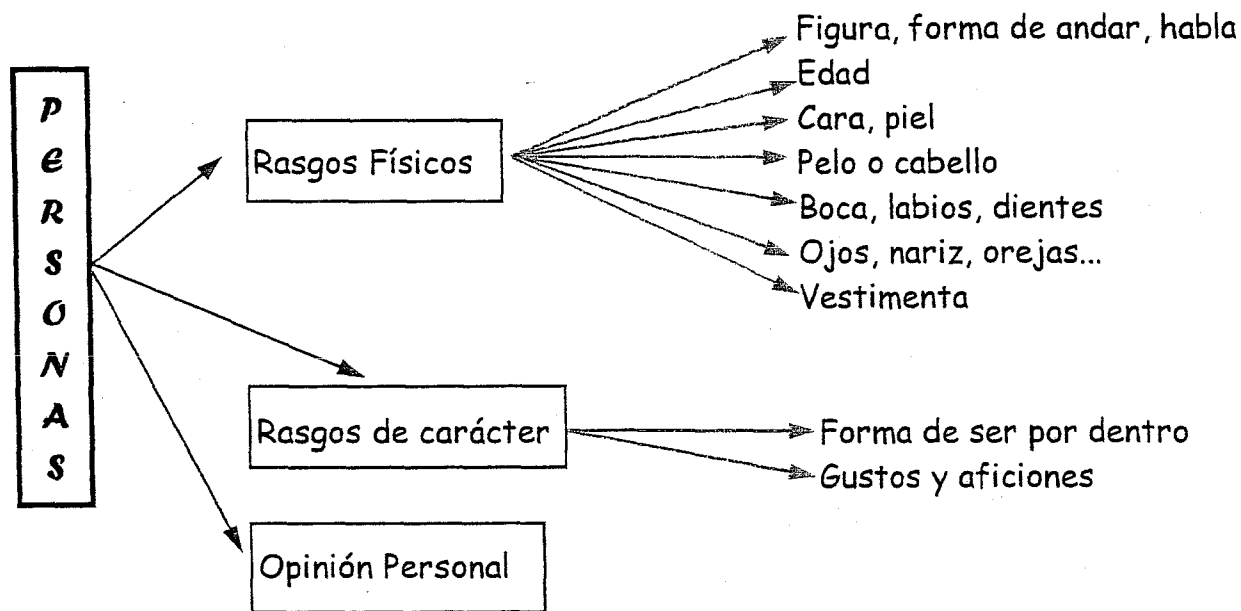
P
E
R
S
O
N
A
S

Rasgos Físicos

Figura, forma de andar, habla
Edad
Cara, piel
Pelo o cabello
Boca, labios, dientes
Ojos, nariz, orejas...
Vestimenta

Rasgos de carácter

Forma de ser por dentro
Gustos y aficiones

Opinión Personal